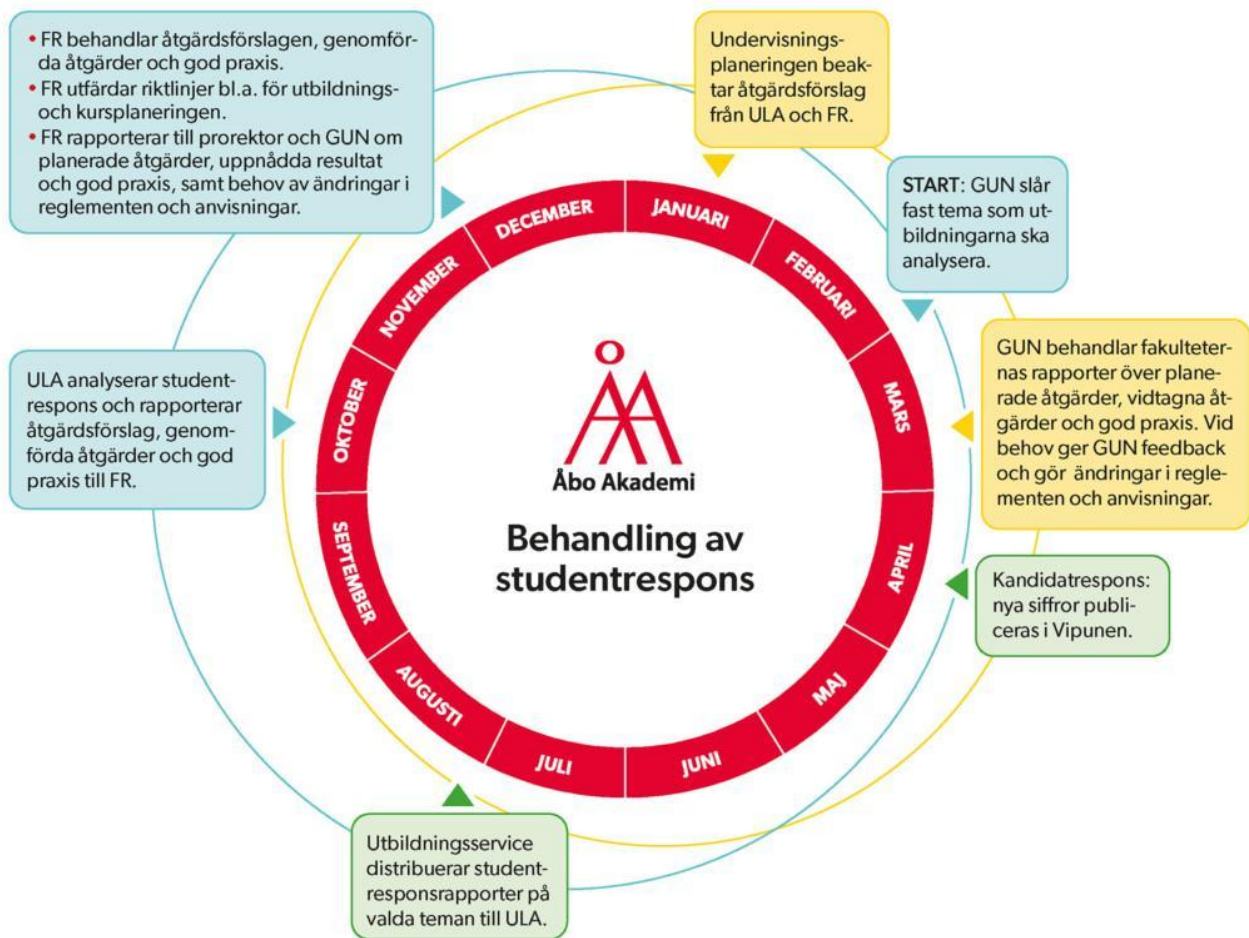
• FR behandlar åtgärdsförslagen, genomförda åtgärder och god praxis.
• FR utfärdar riktlinjer bl.a. för utbildnings- och kursplaneringen.
• FR rapporterar till prorektor och GUN om planerade åtgärder, uppnådda resultat och god praxis, samt behov av ändringar i reglementen och anvisningar.

Undervisningsplaneringen beaktar åtgärdsförslag från ULA och FR.

START: GUN slår fast tema som utbildningarna ska analysera.

GUN behandlar fakulteternas rapporter över planerade åtgärder, vidtagna åtgärder och god praxis. Vid behov ger GUN feedback och gör ändringar i reglementen och anvisningar.

Kandidatrespons: nya siffror publiceras i Vipunen.

Utbildningsservice distribuerar studentresponsrapporter på valda teman till ULA.

ULA analyserar studentrespons och rapporterar åtgärdsförslag, genomförda åtgärder och god praxis till FR.

JANUARI
FEBRUARI
MARS
APRIL
MAJ
JUNI
JULI
AUGUSTI
SEPTEMBER
OKTOBER
NOVEMBER
DECEMBER

Åbo Akademi

Behandling av studentrespons